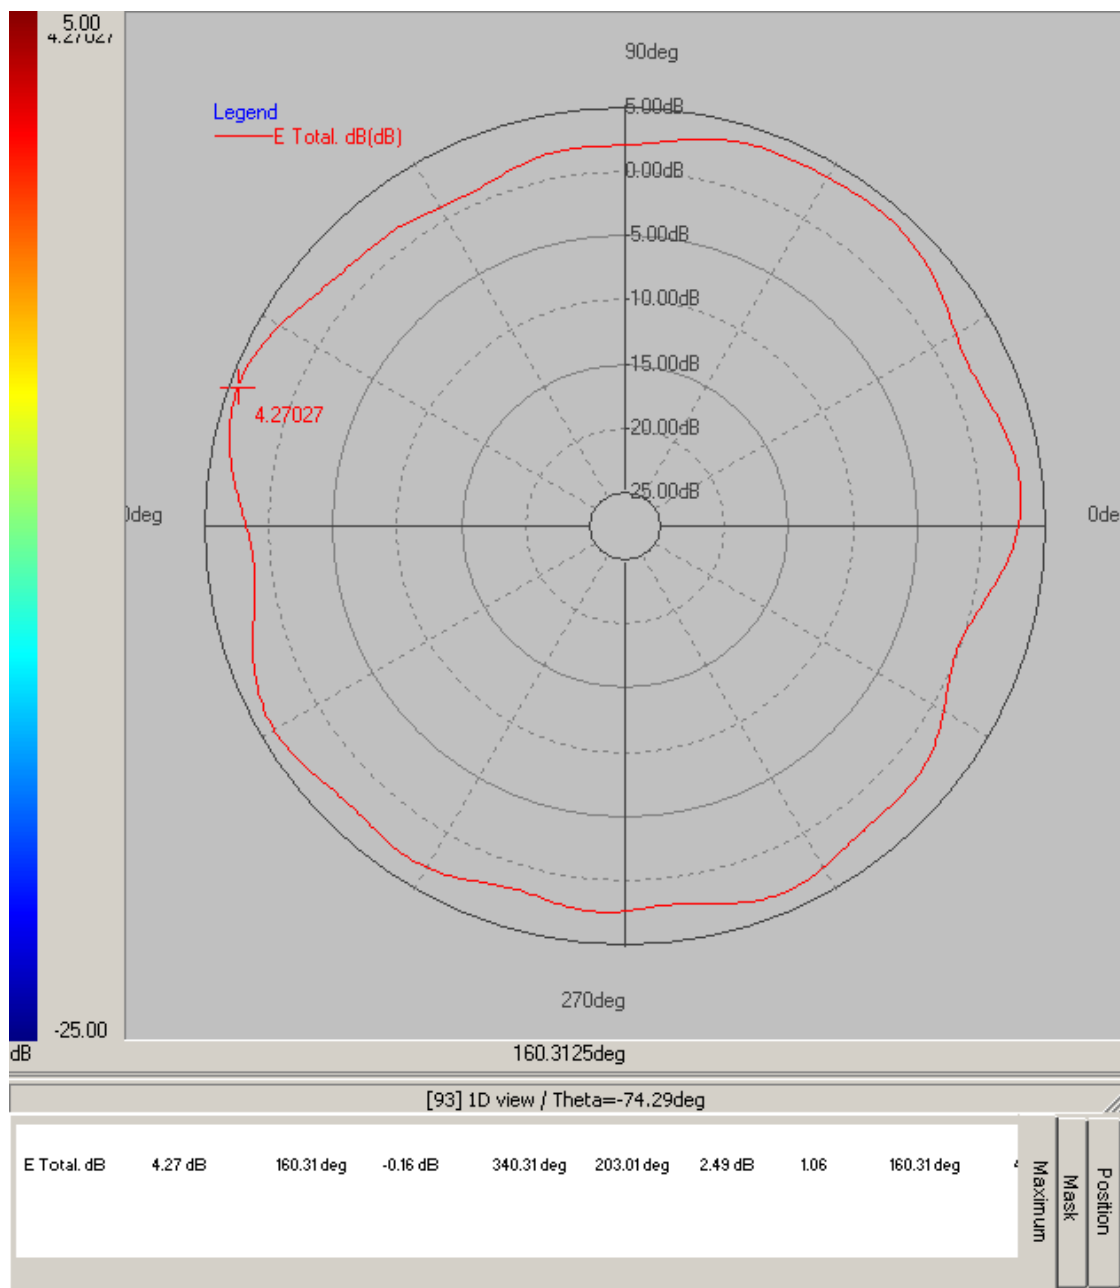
5.00
4.27027

90deg

Legend
E Total. dB(dB)

5.00dB
0.00dB
-5.00dB
-10.00dB
-15.00dB
-20.00dB
-25.00dB

4.27027

0deg

0de

270deg

-25.00
dB

160.3125deg

[93] 1D view / Theta=-74.29deg

| E Total. dB | 4.27 dB | 160.31 deg | -0.16 dB | 340.31 deg | 203.01 deg | 2.49 dB | 1.06 | 160.31 deg | 4 |
|---|---|---|---|---|---|---|---|---|---|

Maximum
Mask
Position